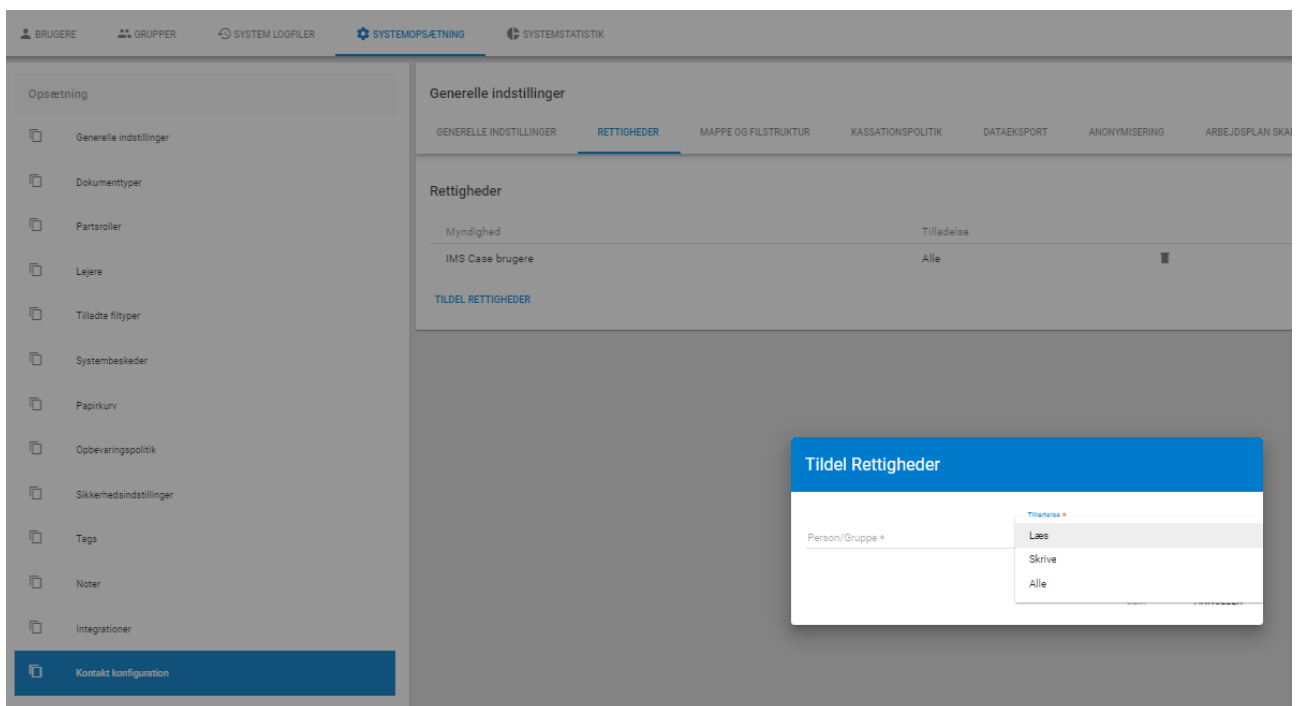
BRUGERE GRUPPER SYSTEM LOGFILER SYSTEMOPSÆTNING SYSTEMSTATISTIK

Opsætning

Generelle indstillinger

Dokumenttyper

Partsroller

Lejere

Tilladte filtyper

Systembeskeder

Papirkurv

Opbevaringspolitik

Sikkerhedsindstillinger

Tags

Noter

Integrationer

Kontakt konfiguration

Generelle indstillinger

GENERELLE INDSTILLINGER RETTIGHEDER MAPPE OG FILSTRUKTUR KASSATIONSPOLITIK DATAEKSPORT ANONYMISERING ARBEJDSPLAN SKA

Rettigheder

| Myndighed | Tilladelse |
|---|---|
| IMS Case brugere | Alle |

TILDEL RETTIGHEDER

Tildel Rettigheder

Person/Gruppe *

Tilladelse *

Læs

Skrive

Alle

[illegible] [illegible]